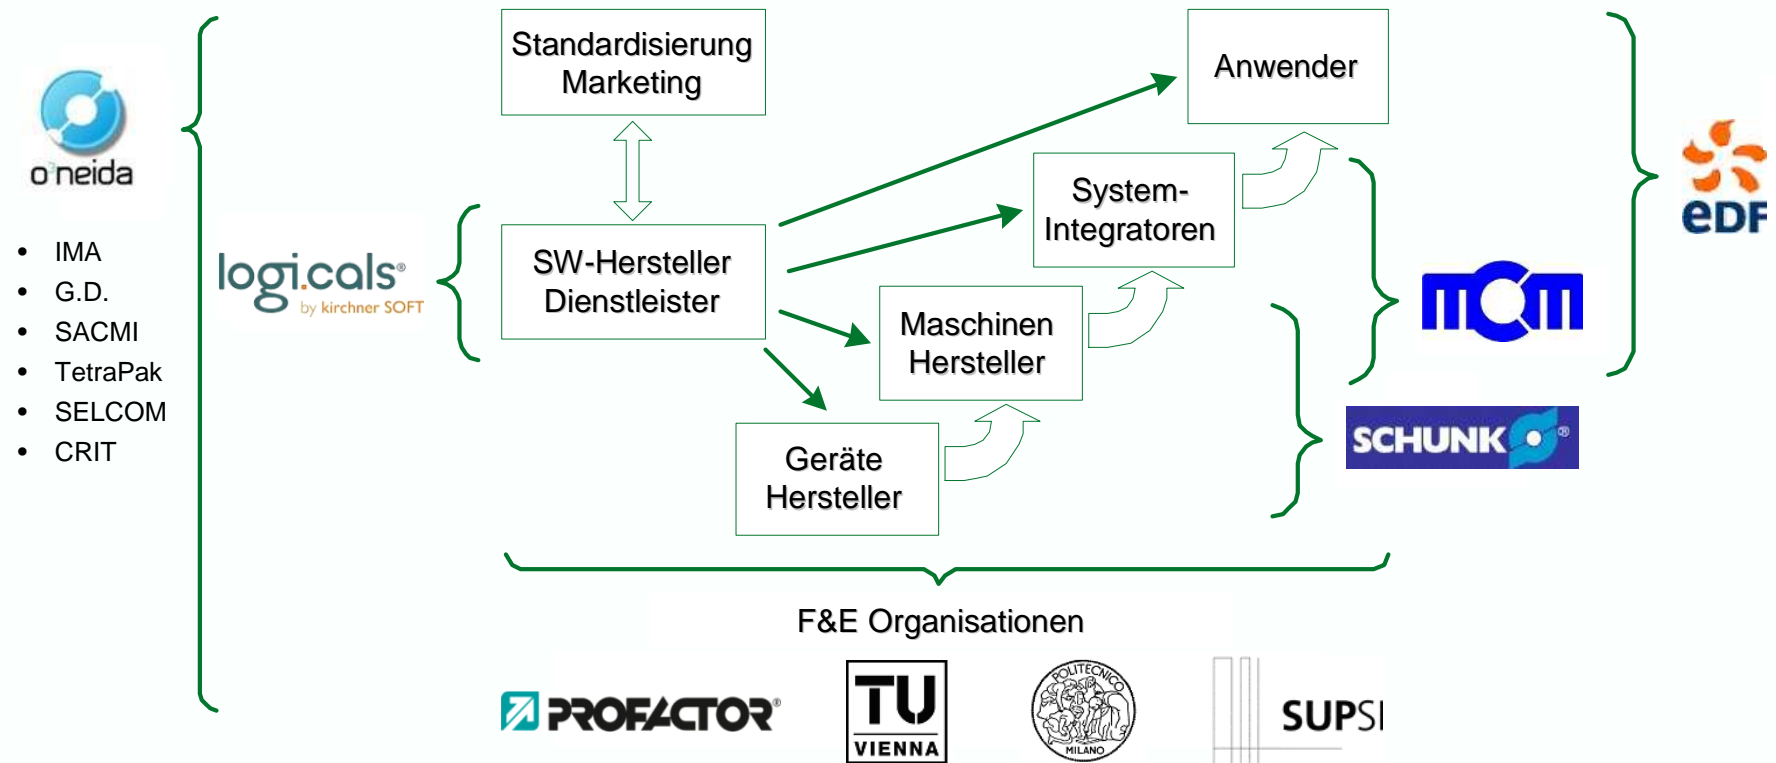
o'neida

- IMA
- G.D.
- SACMI
- TetraPak
- SELCOM
- CRIT

logi.cals by kirchner SOFT

Standardisierung Marketing

SW-Hersteller Dienstleister

Anwender

System-Integratoren

Maschinen Hersteller

Geräte Hersteller

eDF

mcm

SCHUNK

F&E Organisationen

PROFACTOR

TU VIENNA

POLITECNICO MILANO

SUPSI